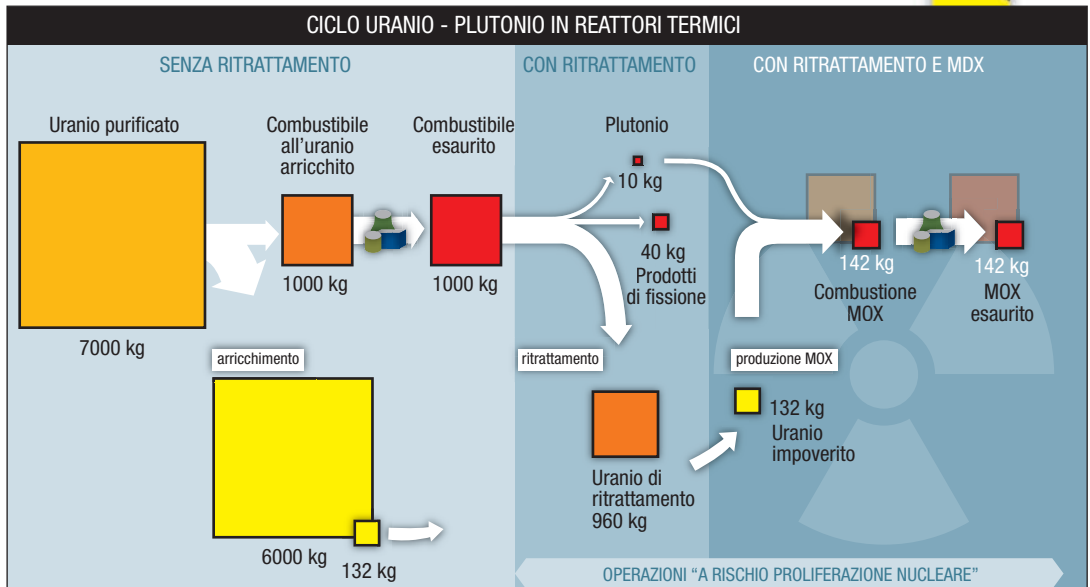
CICLO URANIO - PLUTONIO IN REATTORI TERMICI

SENZA RITRATTAMENTO

CON RITRATTAMENTO

CON RITRATTAMENTO E MDX

Uranio purificato

7000 kg

Combustibile all'uranio arricchito

1000 kg

Combustibile esaurito

1000 kg

Plutonio

10 kg

40 kg Prodotti di fissione

142 kg Combustione MOX

142 kg MOX esaurito

arricchimento

6000 kg

132 kg

ritrattamento

Uranio di ritrattamento 960 kg

produzione MOX

132 kg Uranio impoverito

OPERAZIONI "A RISCHIO PROLIFERAZIONE NUCLEARE"